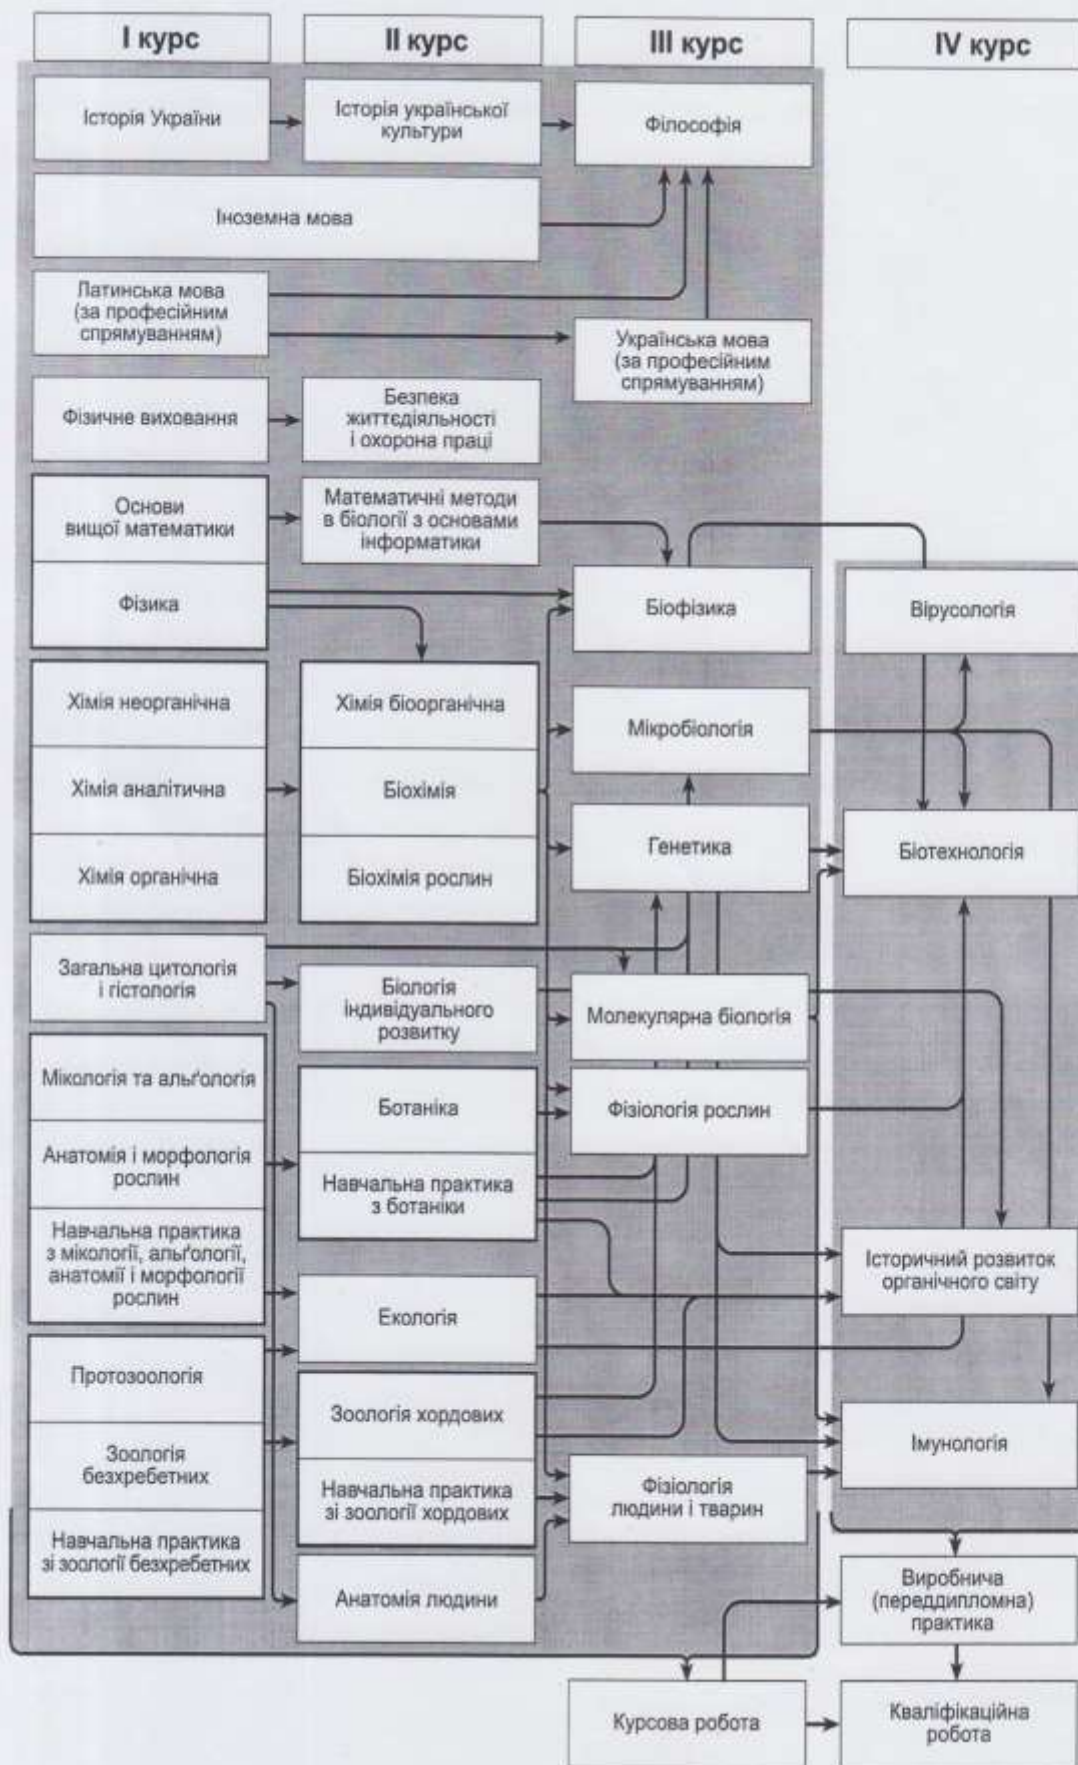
I курс

II курс

III курс

IV курс

Історія України

Історія української культури

Філософія

Іноземна мова

Латинська мова (за професійним спрямуванням)

Українська мова (за професійним спрямуванням)

Фізичне виховання

Безпека життєдіяльності і охорона праці

Основи вищої математики

Математичні методи в біології з основами інформатики

Фізика

Біофізика

Вірусологія

Хімія неорганічна

Хімія біоорганічна

Мікробіологія

Хімія аналітична

Біохімія

Генетика

Біотехнологія

Хімія органічна

Біохімія рослин

Загальна цитологія і гістологія

Біологія індивідуального розвитку

Молекулярна біологія

Мікологія та альґологія

Ботаніка

Фізіологія рослин

Анатомія і морфологія рослин

Навчальна практика з ботаніки

Навчальна практика з мікології, альґології, анатомії і морфології рослин

Історичний розвиток органічного світу

Екологія

Протозоологія

Зоологія хордових

Імунологія

Зоологія безхребетних

Навчальна практика зі зоології хордових

Фізіологія людини і тварин

Навчальна практика зі зоології безхребетних

Анатомія людини

Виробнича (переддипломна) практика

Курсова робота

Кваліфікаційна робота